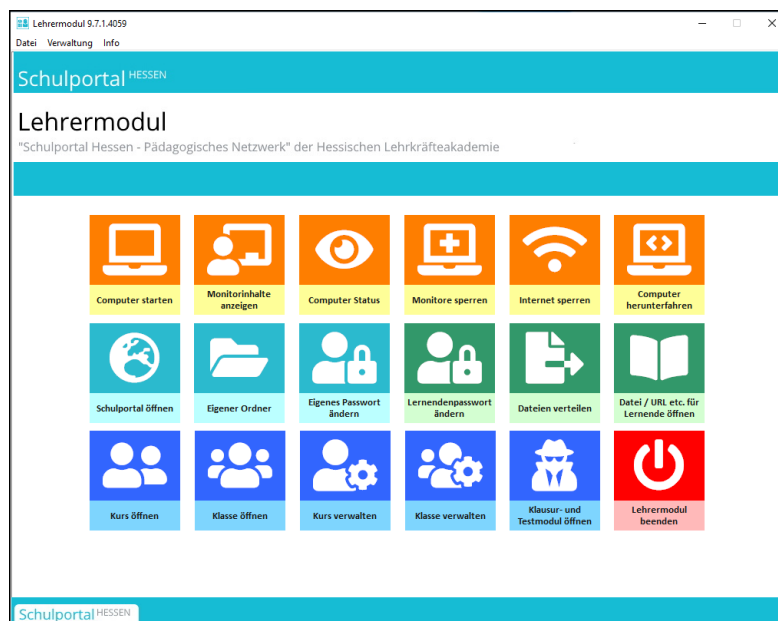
Lehrermodul 9.7.1.4059

Datei Verwaltung Info

Schulportal HESSEN

Lehrermodul

"Schulportal Hessen - Pädagogisches Netzwerk" der Hessischen Lehrkräfteakademie

Computer starten

Monitorinhalte anzeigen

Computer Status

Monitore sperren

Internet sperren

Computer herunterfahren

Schulportal öffnen

Eigener Ordner

Eigenes Passwort ändern

Lernendenpasswort ändern

Dateien verteilen

Datei / URL etc. für Lernende öffnen

Kurs öffnen

Klasse öffnen

Kurs verwalten

Klasse verwalten

Klausur- und Testmodul öffnen

Lehrermodul beenden

Schulportal HESSEN